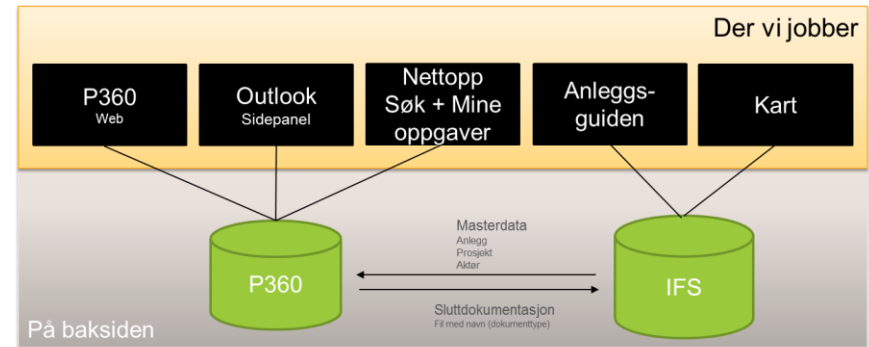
Der vi jobber

P360
Web

Outlook
Sidepanel

Nettopp
Søk + Mine
oppgaver

Anleggs-
guiden

Kart

Masterdata
Anlegg
Prosjekt
Aktør

P360

IFS

Sluttdokumentasjon
Fil med navn (dokumenttype)

På baksiden